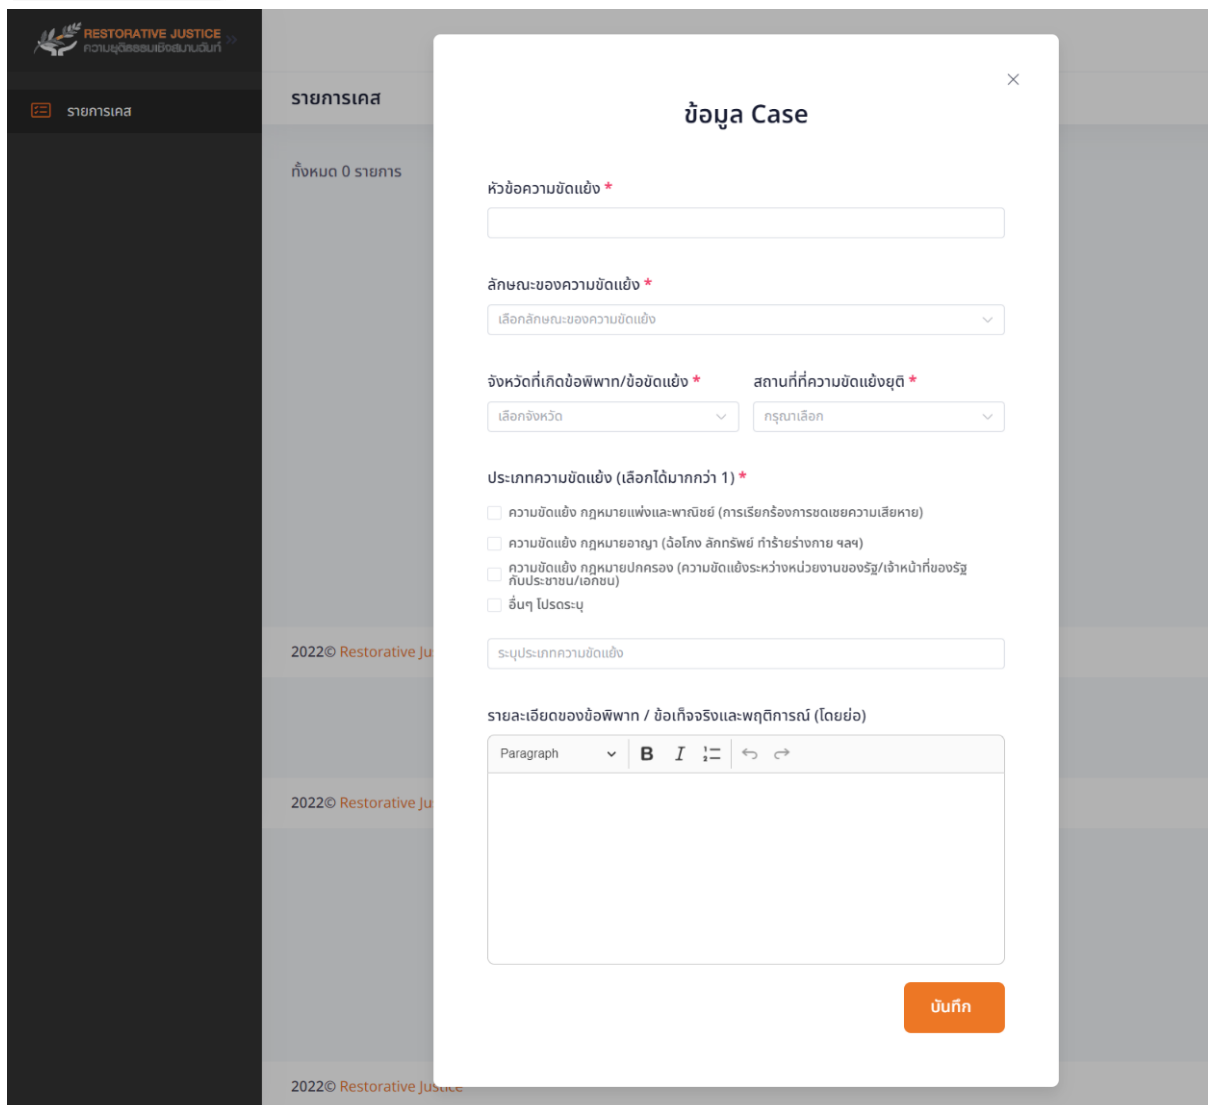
RESTORATIVE JUSTICE
ความยุติธรรมเชิงสมานฉันท์

รายการเคส

รายการเคส

ทั้งหมด 0 รายการ

2022© Restorative Ju

2022© Restorative Ju

2022© Restorative Justice

×

ข้อมูล Case

หัวข้อความขัดแย้ง *

ลักษณะของความขัดแย้ง *

เลือกลักษณะของความขัดแย้ง

จังหวัดที่เกิดข้อพิพาท/ข้อขัดแย้ง *

เลือกจังหวัด

สถานที่ที่ความขัดแย้งยุติ *

กรุณาเลือก

ประเภทความขัดแย้ง (เลือกได้มากกว่า 1) *

ความขัดแย้ง กฎหมายแพ่งและพาณิชย์ (การเรียกร้องการชดเชยความเสียหาย)

ความขัดแย้ง กฎหมายอาญา (ฉ้อโกง ลักทรัพย์ ทำร้ายร่างกาย ฯลฯ)

ความขัดแย้ง กฎหมายปกครอง (ความขัดแย้งระหว่างหน่วยงานของรัฐ/เจ้าหน้าที่ของรัฐกับประชาชน/เอกชน)

อื่นๆ โปรดระบุ

ระบุประเภทความขัดแย้ง

รายละเอียดของข้อพิพาท / ข้อเท็จจริงและพฤติการณ์ (โดยย่อ)

Paragraph B I

บันทึก